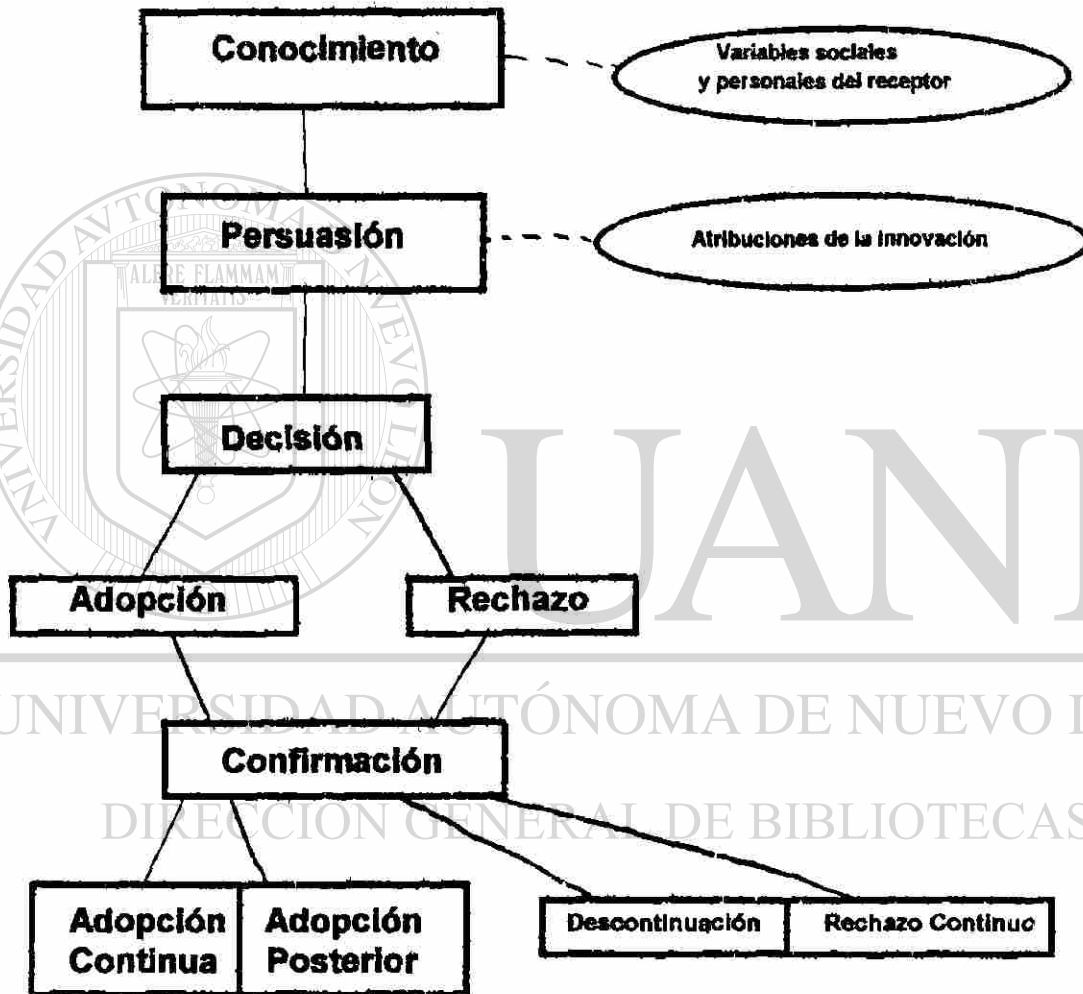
Conocimiento

Variables sociales y personales del receptor

Persuasión

Atribuciones de la innovación

ALERE FLAMMAM VERITATIS

UNIVERSIDAD AUTONOMA DE NUEVO LEON

Decisión

UANL

Adopción

Rechazo

UNIVERSIDAD AUTÓNOMA DE NUEVO LEÓN

Confirmación

DIRECCIÓN GENERAL DE BIBLIOTECAS

Adopción Continua

Adopción Posterior

Descontinuación

Rechazo Continuo